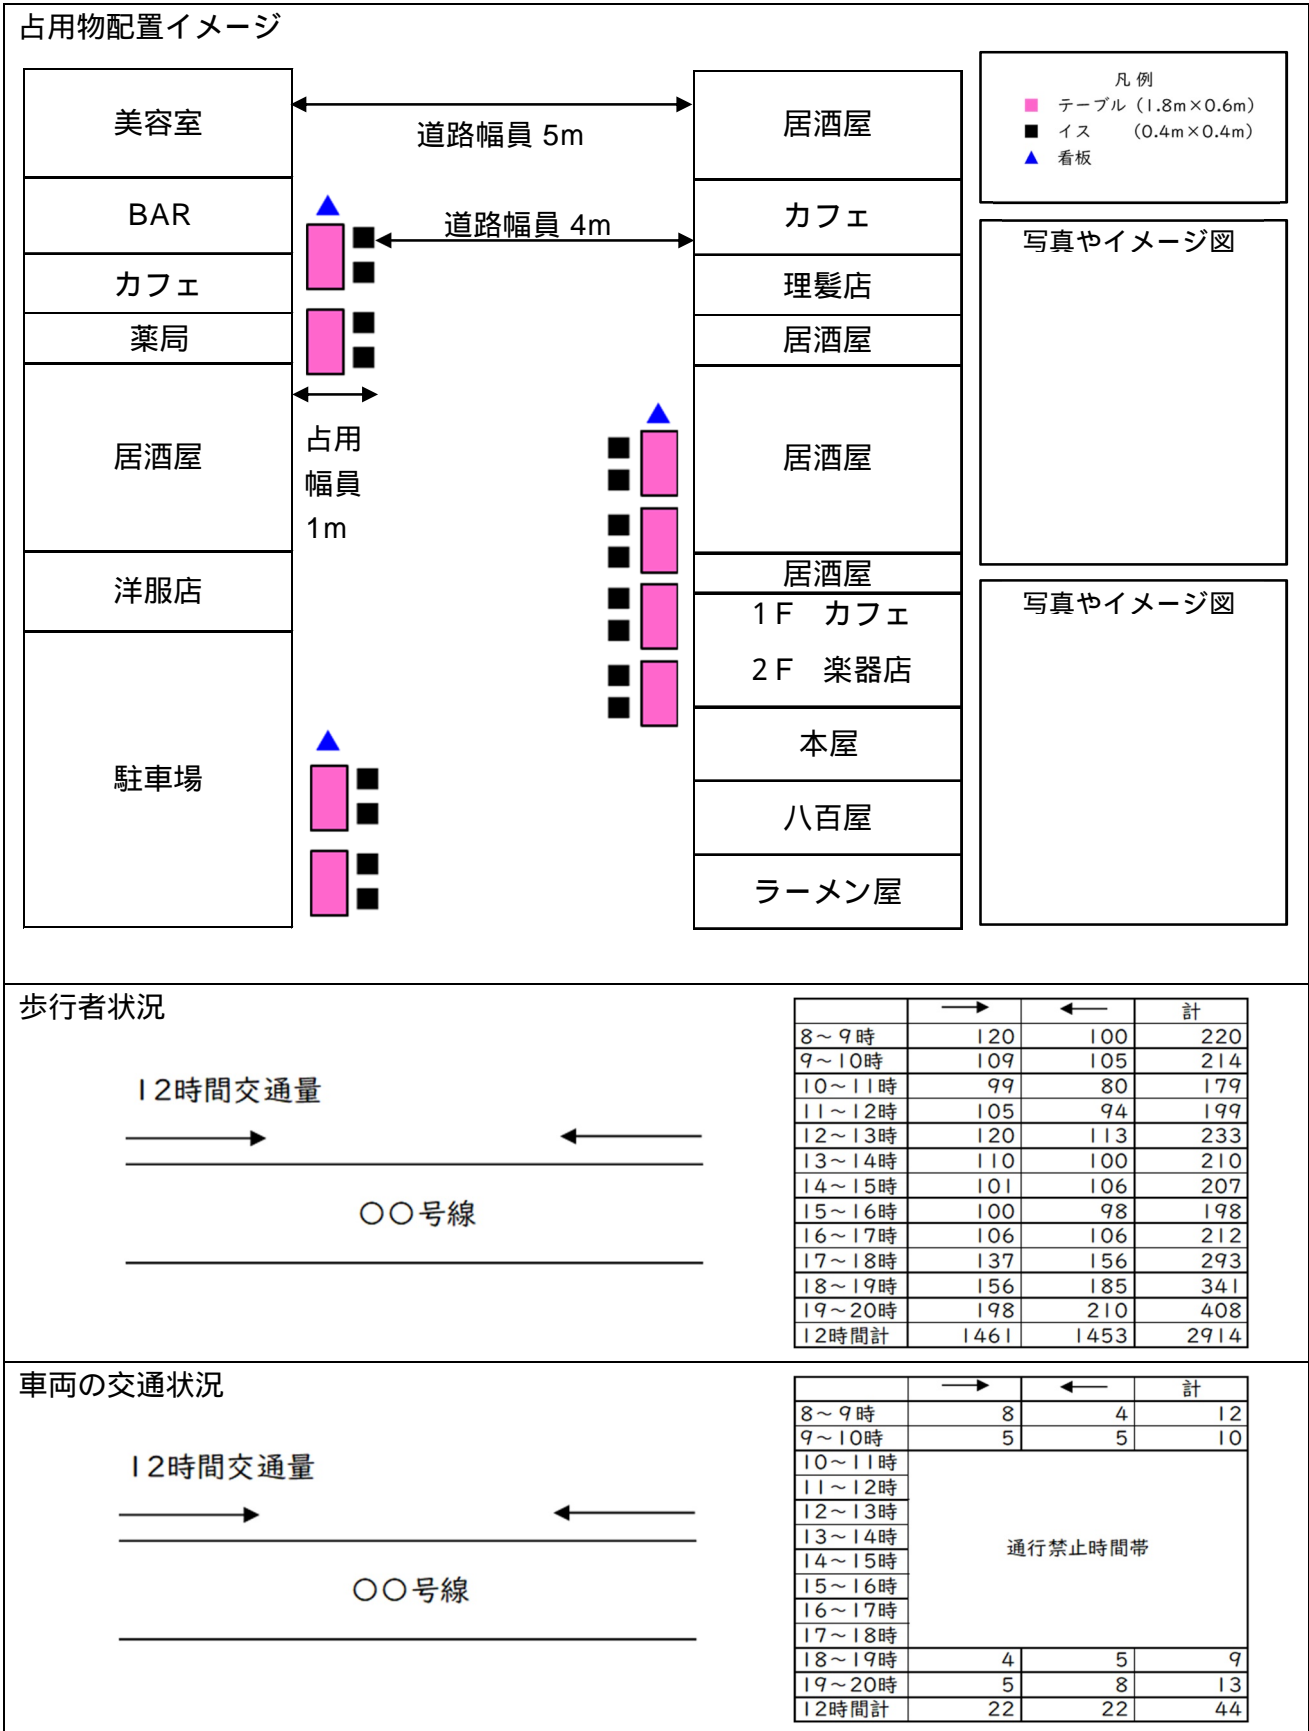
占用物配置イメージ

美容室
BAR
カフェ
薬局
居酒屋
洋服店
駐車場

道路幅員 5m
道路幅員 4m
占用幅員 1m

居酒屋
カフェ
理髪店
居酒屋
居酒屋
居酒屋
1F　カフェ
2F　楽器店
本屋
八百屋
ラーメン屋

凡例
テーブル（1.8m×0.6m）
イス　（0.4m×0.4m）
看板

写真やイメージ図

写真やイメージ図

歩行者状況

12時間交通量
→
←
○○号線

| | → | ← | 計 |
|---|---|---|---|
| 8～9時 | 120 | 100 | 220 |
| 9～10時 | 109 | 105 | 214 |
| 10～11時 | 99 | 80 | 179 |
| 11～12時 | 105 | 94 | 199 |
| 12～13時 | 120 | 113 | 233 |
| 13～14時 | 110 | 100 | 210 |
| 14～15時 | 101 | 106 | 207 |
| 15～16時 | 100 | 98 | 198 |
| 16～17時 | 106 | 106 | 212 |
| 17～18時 | 137 | 156 | 293 |
| 18～19時 | 156 | 185 | 341 |
| 19～20時 | 198 | 210 | 408 |
| 12時間計 | 1461 | 1453 | 2914 |

車両の交通状況

12時間交通量
→
←
○○号線

| | → | ← | 計 |
|---|---|---|---|
| 8～9時 | 8 | 4 | 12 |
| 9～10時 | 5 | 5 | 10 |
| 10～11時 | 通行禁止時間帯 | | |
| 11～12時 | | | |
| 12～13時 | | | |
| 13～14時 | | | |
| 14～15時 | | | |
| 15～16時 | | | |
| 16～17時 | | | |
| 17～18時 | | | |
| 18～19時 | 4 | 5 | 9 |
| 19～20時 | 5 | 8 | 13 |
| 12時間計 | 22 | 22 | 44 |